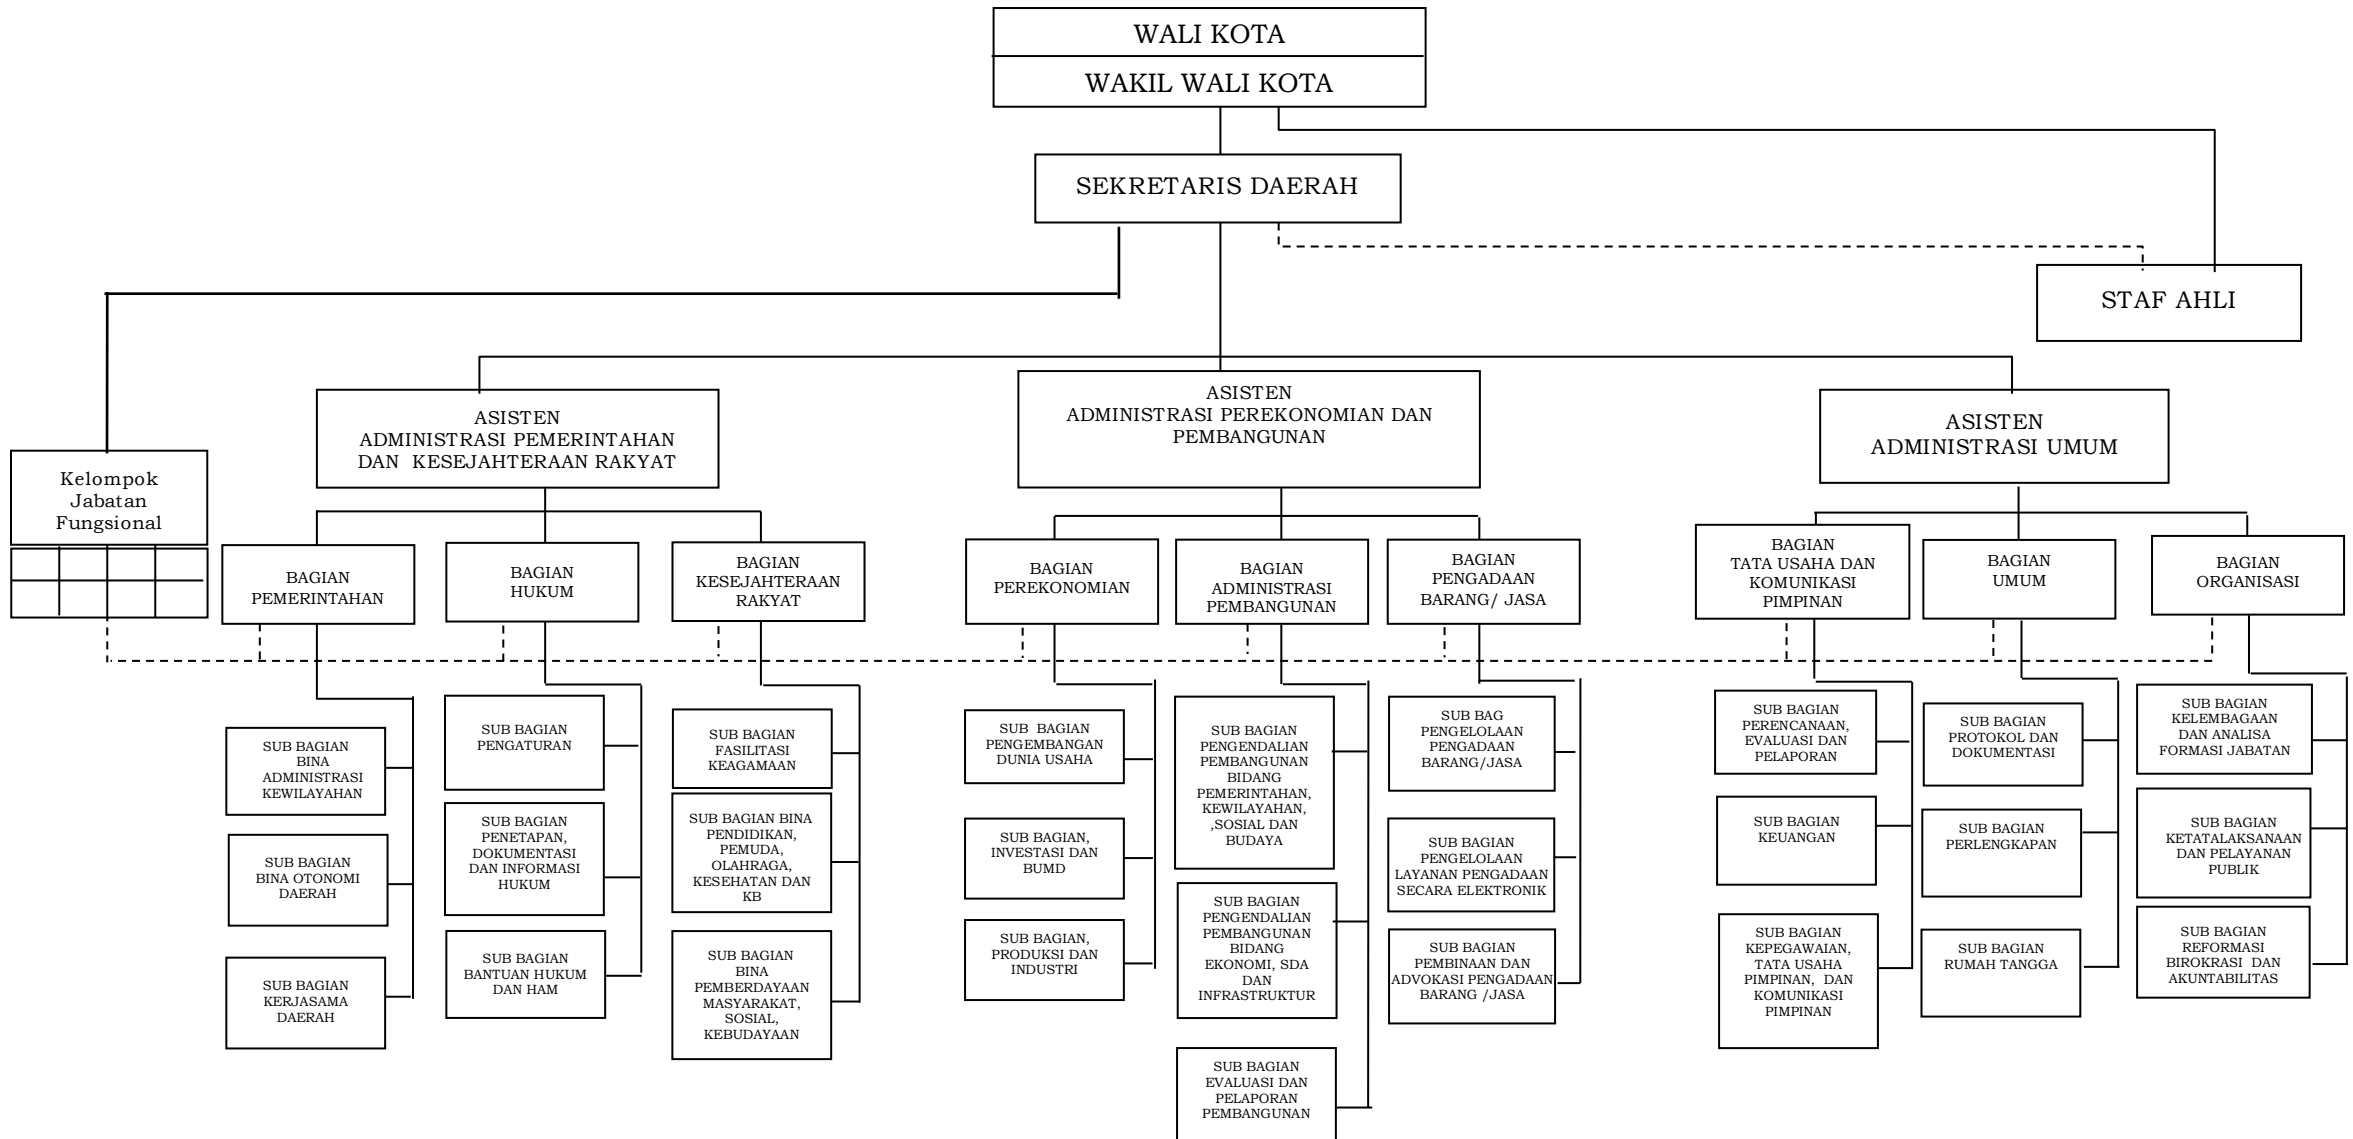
WALI KOTA

WAKIL WALI KOTA

SEKRETARIS DAERAH

STAF AHLI

Kelompok Jabatan Fungsional

ASISTEN ADMINISTRASI PEMERINTAHAN DAN KESEJAHTERAAN RAKYAT

BAGIAN PEMERINTAHAN

SUB BAGIAN BINA ADMINISTRASI KEWILAYAHAN

SUB BAGIAN BINA OTONOMI DAERAH

SUB BAGIAN KERJASAMA DAERAH

BAGIAN HUKUM

SUB BAGIAN PENGATURAN

SUB BAGIAN PENETAPAN, DOKUMENTASI DAN INFORMASI HUKUM

SUB BAGIAN BANTUAN HUKUM DAN HAM

BAGIAN KESEJAHTERAAN RAKYAT

SUB BAGIAN FASILITASI KEAGAMAAN

SUB BAGIAN BINA PENDIDIKAN, PEMUDA, OLAHRAGA, KESEHATAN DAN KB

SUB BAGIAN BINA PEMBERDAYAAN MASYARAKAT, SOSIAL, KEBUDAYAAN

ASISTEN ADMINISTRASI PEREKONOMIAN DAN PEMBANGUNAN

BAGIAN PEREKONOMIAN

SUB BAGIAN PENGEMBANGAN DUNIA USAHA

SUB BAGIAN, INVESTASI DAN BUMD

SUB BAGIAN, PRODUKSI DAN INDUSTRI

BAGIAN ADMINISTRASI PEMBANGUNAN

SUB BAGIAN PENGENDALIAN PEMBANGUNAN BIDANG PEMERINTAHAN, KEWILAYAHAN, ,SOSIAL DAN BUDAYA

SUB BAGIAN PENGENDALIAN PEMBANGUNAN BIDANG EKONOMI, SDA DAN INFRASTRUKTUR

SUB BAGIAN EVALUASI DAN PELAPORAN PEMBANGUNAN

BAGIAN PENGADAAN BARANG/ JASA

SUB BAG PENGELOLAAN PENGADAAN BARANG/JASA

SUB BAGIAN PENGELOLAAN LAYANAN PENGADAAN SECARA ELEKTRONIK

SUB BAGIAN PEMBINAAN DAN ADVOKASI PENGADAAN BARANG /JASA

ASISTEN ADMINISTRASI UMUM

BAGIAN TATA USAHA DAN KOMUNIKASI PIMPINAN

SUB BAGIAN PERENCANAAN, EVALUASI DAN PELAPORAN

SUB BAGIAN KEUANGAN

SUB BAGIAN KEPEGAWAIAN, TATA USAHA PIMPINAN, DAN KOMUNIKASI PIMPINAN

BAGIAN UMUM

SUB BAGIAN PROTOKOL DAN DOKUMENTASI

SUB BAGIAN PERLENGKAPAN

SUB BAGIAN RUMAH TANGGA

BAGIAN ORGANISASI

SUB BAGIAN KELEMBAGAAN DAN ANALISA FORMASI JABATAN

SUB BAGIAN KETATALAKSANAAN DAN PELAYANAN PUBLIK

SUB BAGIAN REFORMASI BIROKRASI DAN AKUNTABILITAS